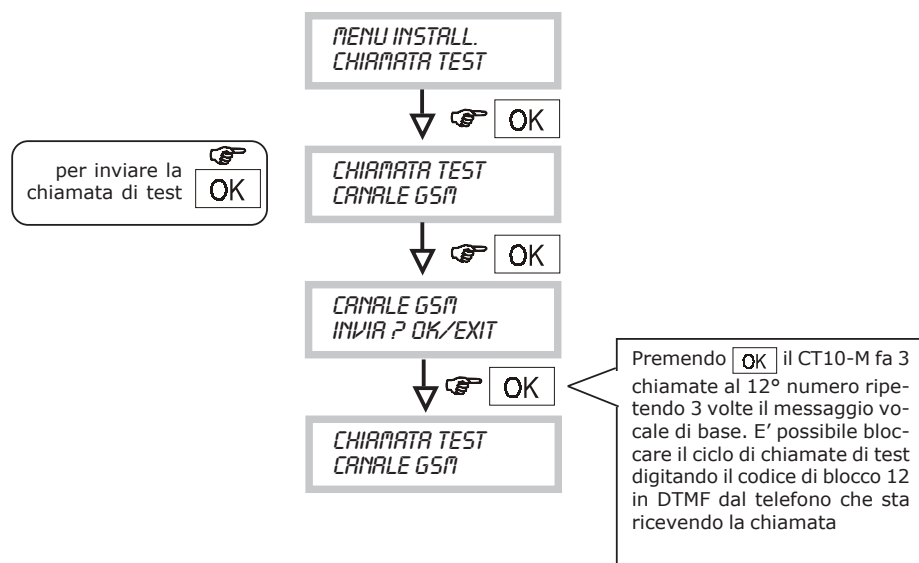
MENU INSTALL.
CHIAMATA TEST

OK

per inviare la chiamata di test OK

CHIAMATA TEST
CANALE GSM

OK

CANALE GSM
INVIA ? OK/EXIT

OK

Premendo OK il CT10-M fa 3 chiamate al 12° numero ripetendo 3 volte il messaggio vocale di base. E' possibile bloccare il ciclo di chiamate di test digitando il codice di blocco 12 in DTMF dal telefono che sta ricevendo la chiamata

CHIAMATA TEST
CANALE GSM